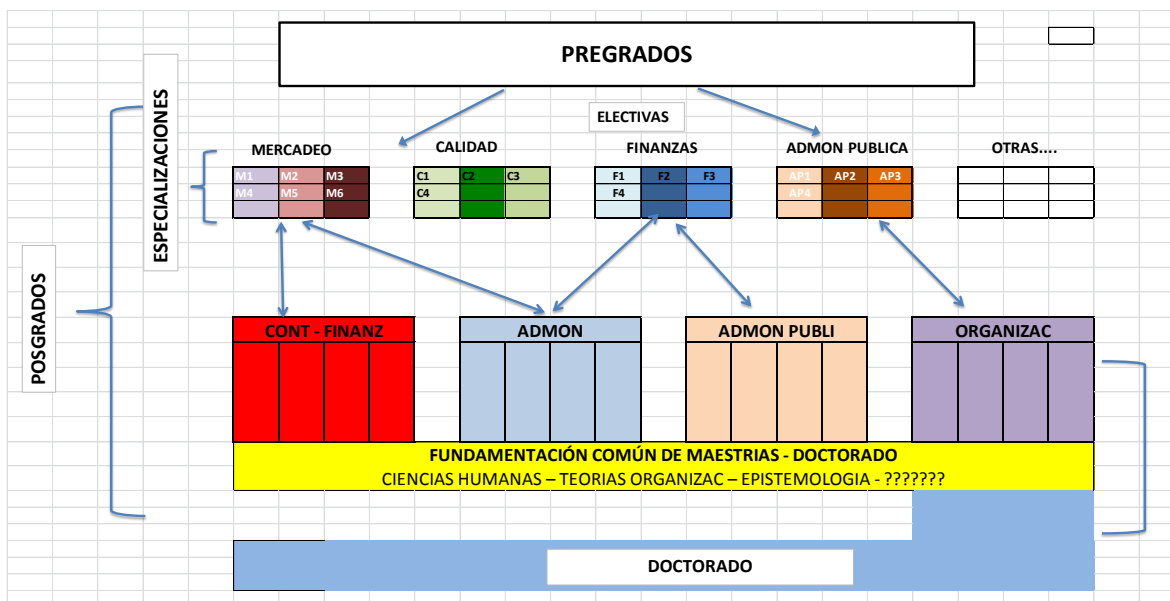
PREGRADOS

ESPECIALIZACIONES

ELECTIVAS

MERCADEO

| M1 | M2 | M3 |
|---|---|---|
| M4 | M5 | M6 |
| | | |

CALIDAD

| C1 | C2 | C3 |
|---|---|---|
| C4 | | |
| | | |

FINANZAS

| F1 | F2 | F3 |
|---|---|---|
| F4 | | |
| | | |

ADMON PUBLICA

| AP1 | AP2 | AP3 |
|---|---|---|
| AP4 | | |
| | | |

OTRAS....

POSGRADOS

CONT - FINANZ

ADMON

ADMON PUBLI

ORGANIZAC

FUNDAMENTACIÓN COMÚN DE MAESTRIAS - DOCTORADO
CIENCIAS HUMANAS – TEORIAS ORGANIZAC – EPISTEMOLOGIA - ???????

DOCTORADO